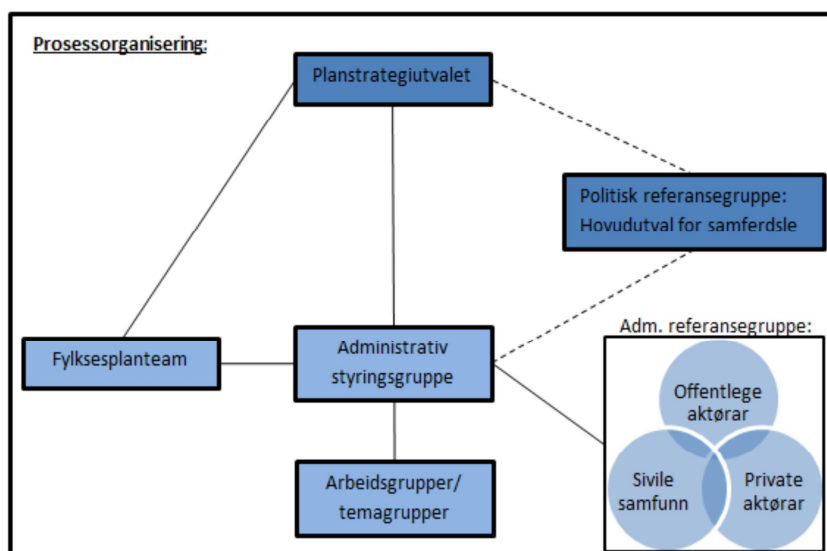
Prosessorganisering:

Planstrategiutvalet

Politisk referansegruppe: Hovudutval for samferdsle

Fylkesplanteam

Administrativ styringsgruppe

Adm. referansegruppe:

Offentlege aktørar

Sivile samfunn

Private aktørar

Arbeidsgrupper/ temagrupper